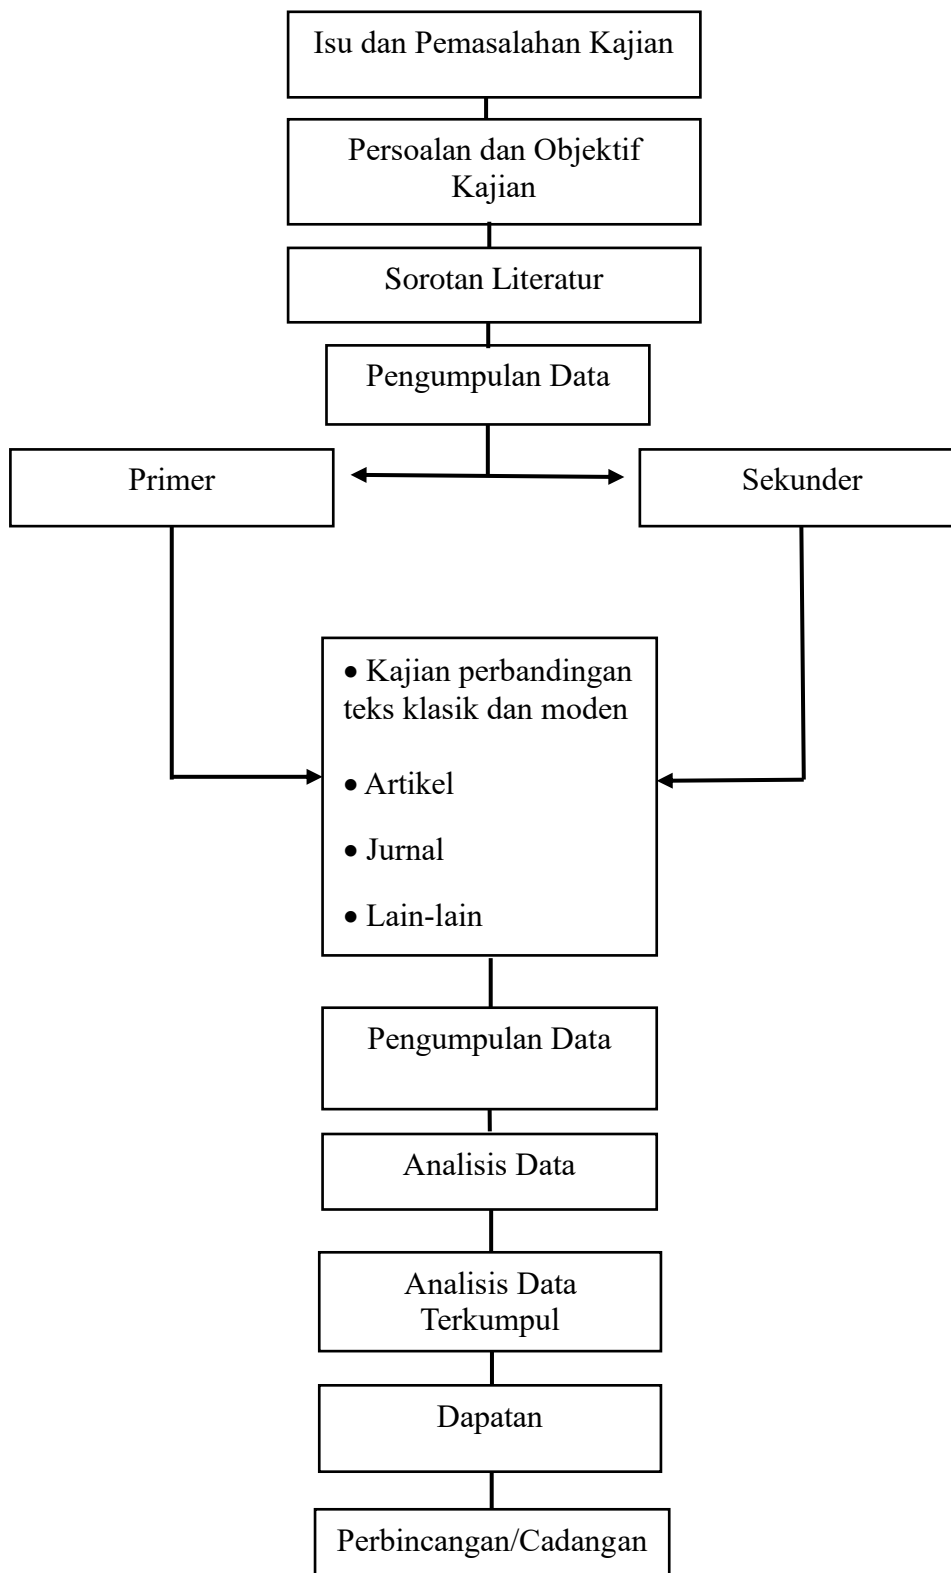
Isu dan Pemasalahan Kajian

Persoalan dan Objektif Kajian

Sorotan Literatur

Pengumpulan Data

Primer

Sekunder

• Kajian perbandingan teks klasik dan moden

• Artikel

• Jurnal

• Lain-lain

Pengumpulan Data

Analisis Data

Analisis Data Terkumpul

Dapatan

Perbincangan/Cadangan